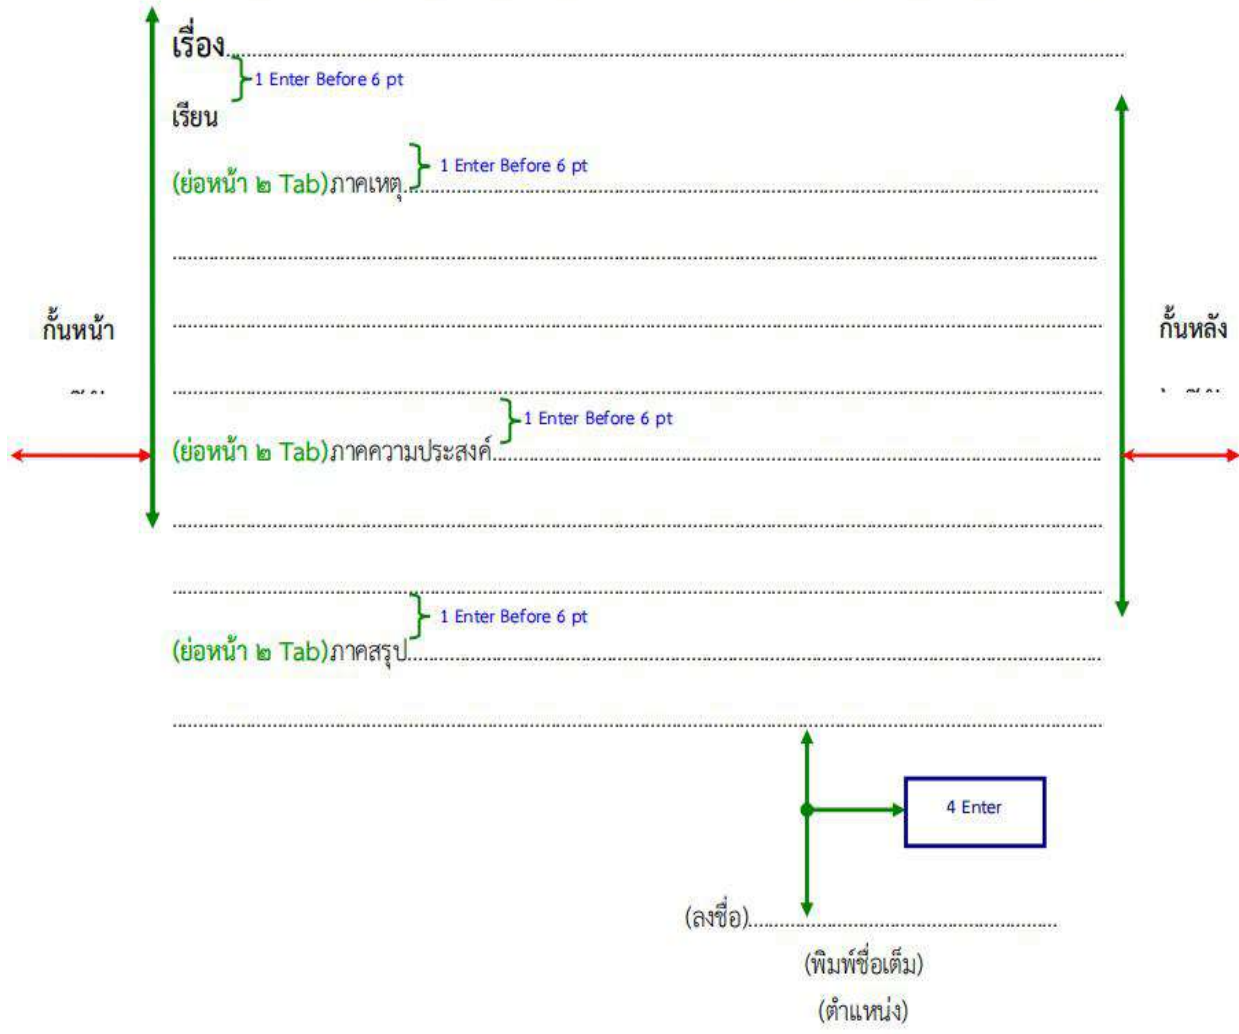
เรื่อง.................................................................................................................

1 Enter Before 6 pt

เรียน

1 Enter Before 6 pt

(ย่อหน้า ๒ Tab)ภาคเหตุ.........................................................................................

.......................................................................................................................

กั้นหน้า

.......................................................................................................................

กั้นหลัง

.......................................................................................................................

1 Enter Before 6 pt

(ย่อหน้า ๒ Tab)ภาคความประสงค์..........................................................................

.......................................................................................................................

.......................................................................................................................

1 Enter Before 6 pt

(ย่อหน้า ๒ Tab)ภาคสรุป........................................................................................

.......................................................................................................................

4 Enter

(ลงชื่อ)..........................................

(พิมพ์ชื่อเต็ม)

(ตำแหน่ง)